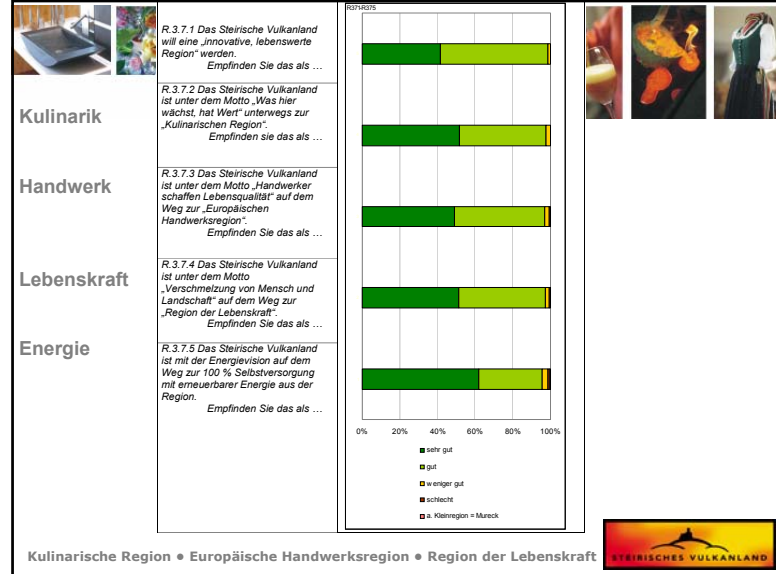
Kulinarik

Handwerk

Lebenskraft

Energie

R.3.7.1 Das Steirische Vulkanland will eine „innovative, lebenswerte Region“ werden.
Empfinden Sie das als …

R.3.7.2 Das Steirische Vulkanland ist unter dem Motto „Was hier wächst, hat Wert“ unterwegs zur „Kulinarischen Region“.
Empfinden Sie das als …

R.3.7.3 Das Steirische Vulkanland ist unter dem Motto „Handwerker schaffen Lebensqualität“ auf dem Weg zur „Europäischen Handwerksregion“.
Empfinden Sie das als …

R.3.7.4 Das Steirische Vulkanland ist unter dem Motto „Verschmelzung von Mensch und Landschaft“ auf dem Weg zur „Region der Lebenskraft“.
Empfinden Sie das als …

R.3.7.5 Das Steirische Vulkanland ist mit der Energievision auf dem Weg zur 100 % Selbstversorgung mit erneuerbarer Energie aus der Region.
Empfinden Sie das als …

R371-R375

0% 20% 40% 60% 80% 100%

sehr gut
gut
weniger gut
schlecht
a. Kleinregion = Mureck

Kulinarische Region • Europäische Handwerksregion • Region der Lebenskraft

STEIRISCHES VULKANLAND